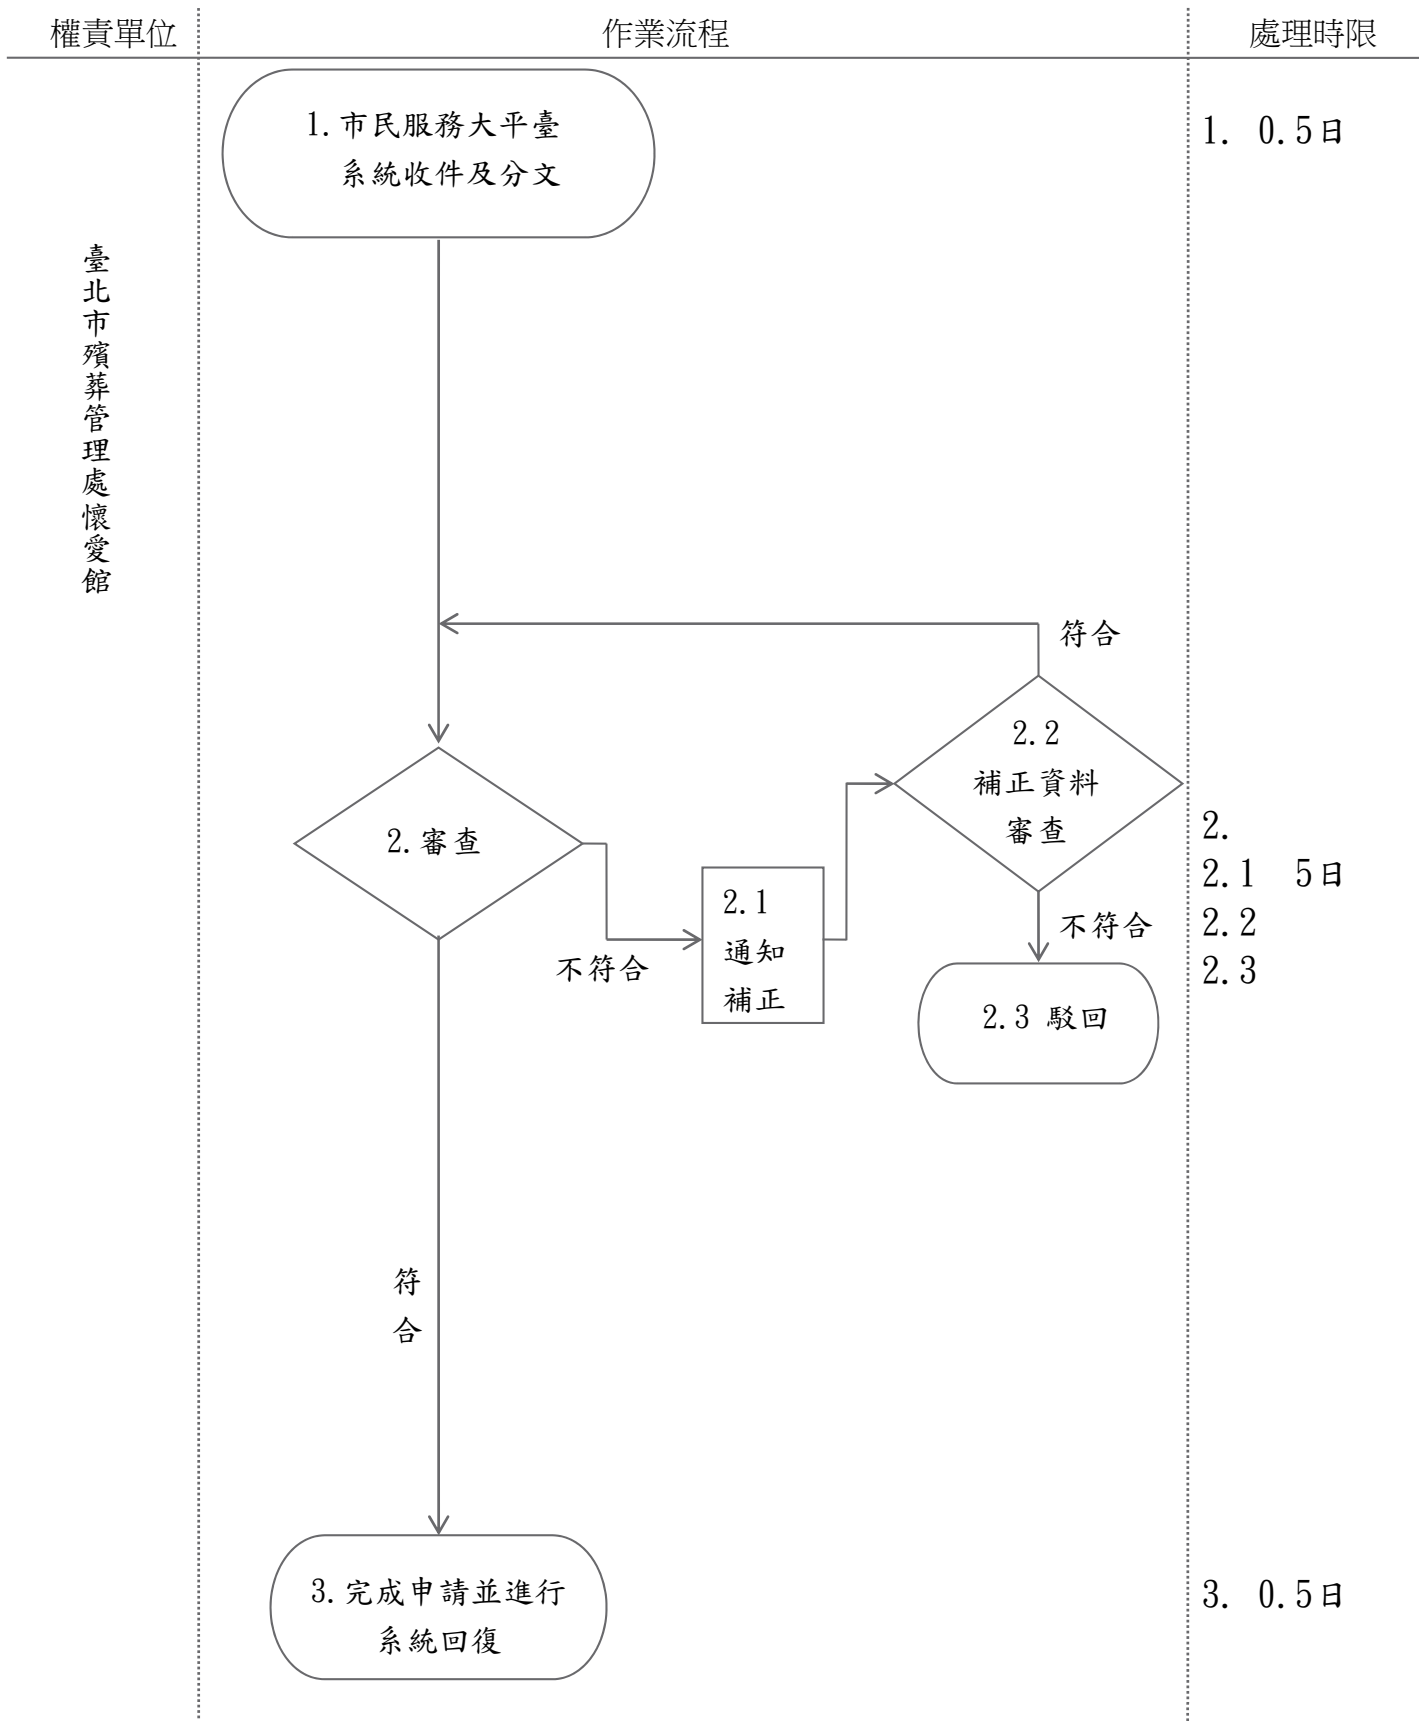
權責單位 作業流程 處理時限

臺北市殯葬管理處懷愛館

1. 市民服務大平臺系統收件及分文

1. 0.5日

符合

2.2 補正資料審查

2. 審查

2.1 通知補正

不符合

不符合

2.3 駁回

2.
2.1 5日
2.2
2.3

符合

3. 完成申請並進行系統回復

3. 0.5日